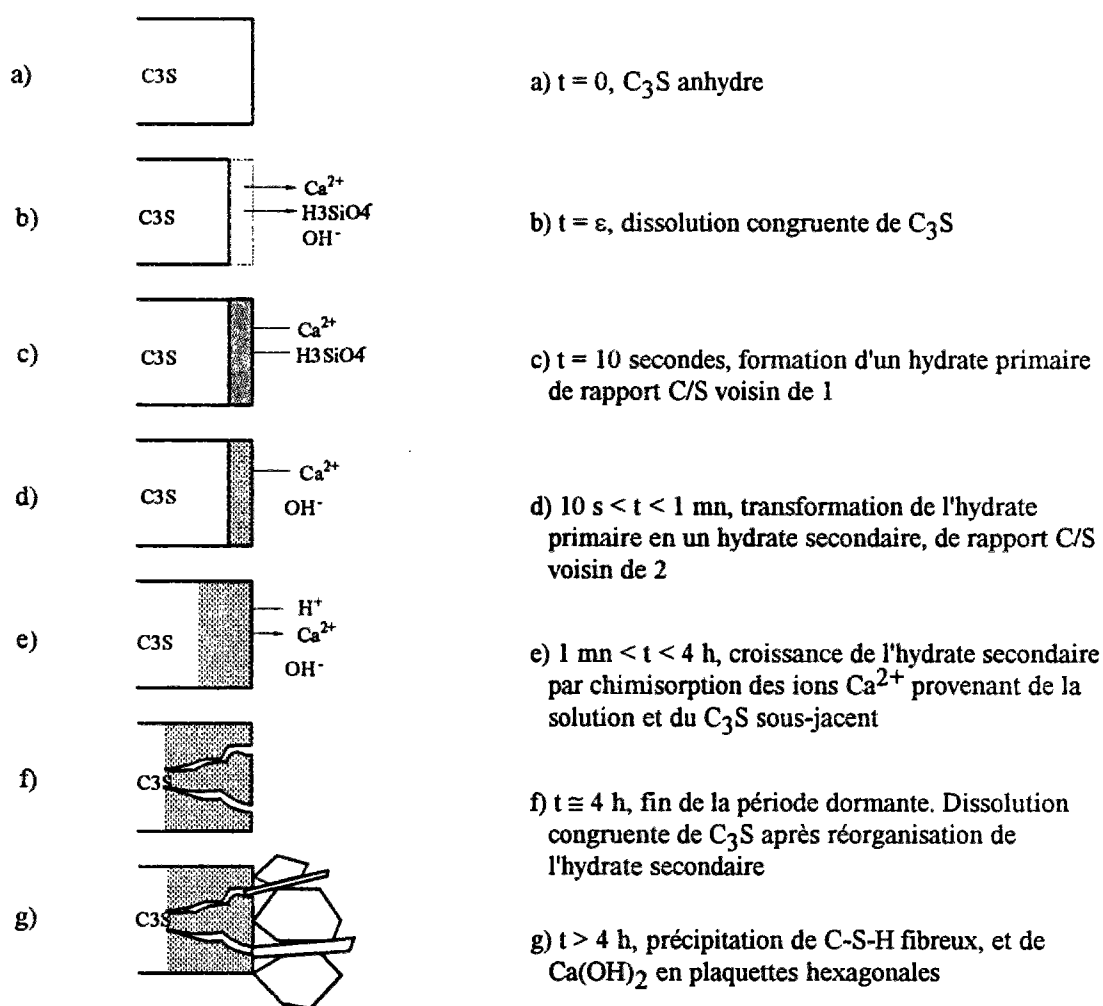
a) C3S

a) t = 0, $C_3S$ anhydre

b) C3S $Ca^{2+}$ H3SiO4 $OH^-$

b) t = ε, dissolution congruente de $C_3S$

c) C3S $Ca^{2+}$ H3SiO4

c) t = 10 secondes, formation d'un hydrate primaire de rapport C/S voisin de 1

d) C3S $Ca^{2+}$ $OH^-$

d) 10 s < t < 1 mn, transformation de l'hydrate primaire en un hydrate secondaire, de rapport C/S voisin de 2

e) C3S $H^+$ $Ca^{2+}$ $OH^-$

e) 1 mn < t < 4 h, croissance de l'hydrate secondaire par chimisorption des ions $Ca^{2+}$ provenant de la solution et du $C_3S$ sous-jacent

f) C3S

f) t ≅ 4 h, fin de la période dormante. Dissolution congruente de $C_3S$ après réorganisation de l'hydrate secondaire

g) C3S

g) t > 4 h, précipitation de C-S-H fibreux, et de $Ca(OH)_2$ en plaquettes hexagonales